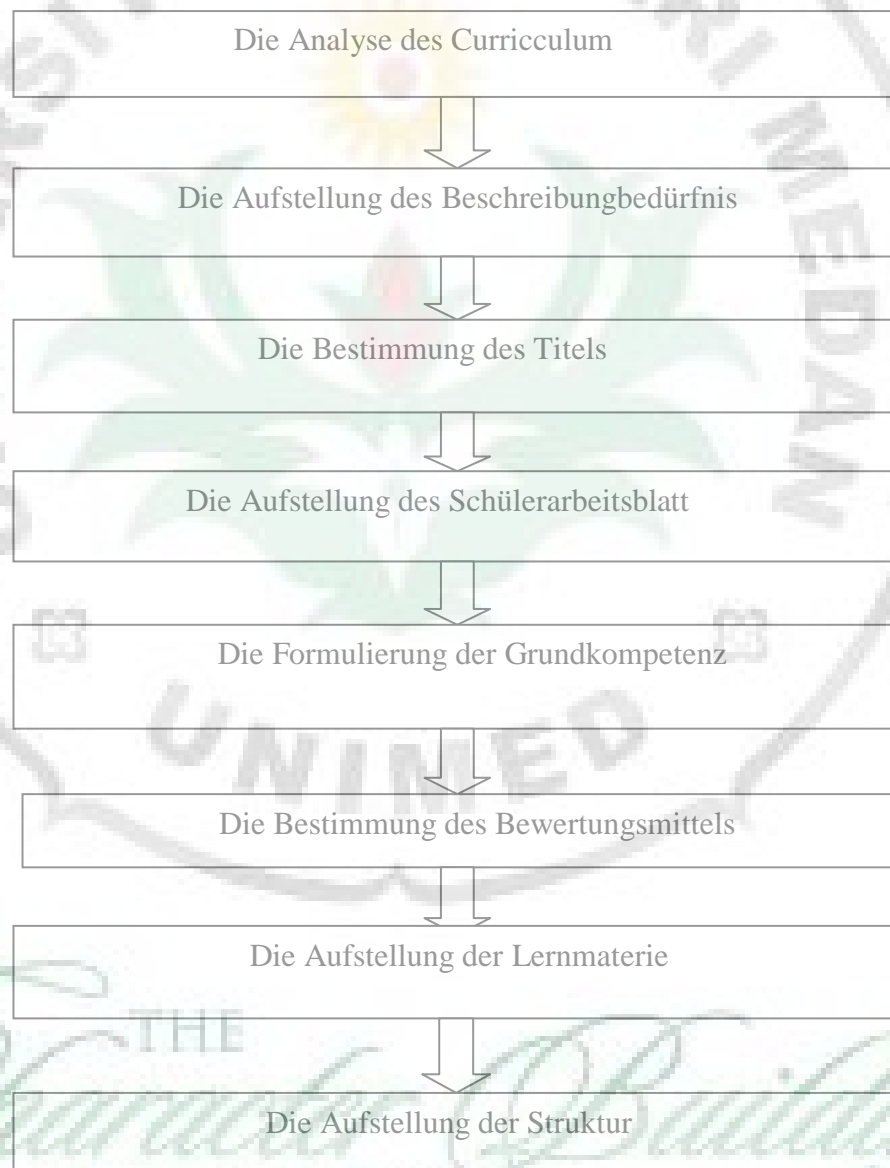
Die Analyse des Curricculum

Die Aufstellung des Beschreibungbedürfnis

Die Bestimmung des Titels

Die Aufstellung des Schülerarbeitsblatt

Die Formulierung der Grundkompetenz

Die Bestimmung des Bewertungsmittels

Die Aufstellung der Lernmaterie

Die Aufstellung der Struktur

UNIMED

MEDAN

THE